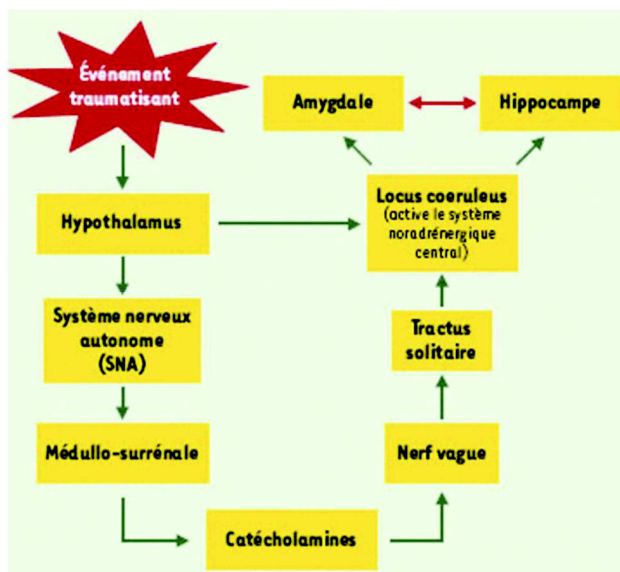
Événement traumatisant

Amygdale

Hippocampe

Hypothalamus

Locus coeruleus (active le système noradrénergique central)

Système nerveux autonome (SNA)

Tractus solitaire

Médullo-surrénale

Nerf vague

Catécholamines